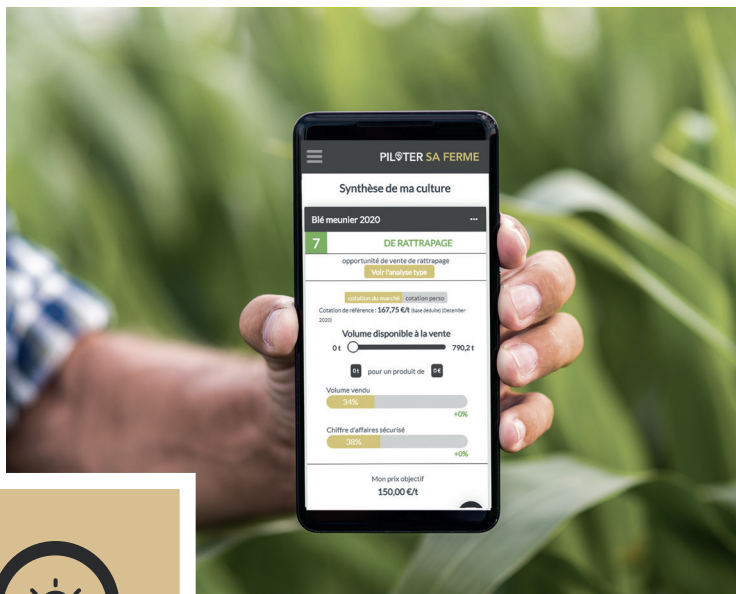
PILOTER SA FERME

Synthèse de ma culture

Blé meunier 2020 ···

7 DE RATTRAPAGE

opportunité de vente de rattrapage

Voir l'analyse type

cotation du marché cotation perso

Cotation de référence : 167,75 €/t (base déduite) (Decembre 2020)

Volume disponible à la vente

0 t 790,2 t

0 t pour un produit de 0 €

Volume vendu

34%

+0%

Chiffre d'affaires sécurisé

38%

+0%

Mon prix objectif

150,00 €/t